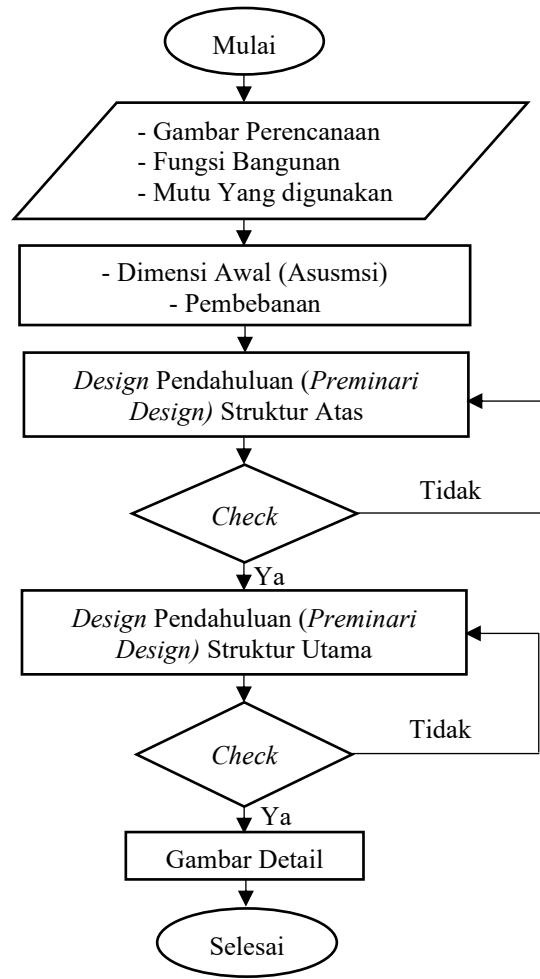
Mulai

- Gambar Perencanaan
- Fungsi Bangunan
- Mutu Yang digunakan

- Dimensi Awal (Asusmsi)
- Pembebanan

Design Pendahuluan (Preminari Design) Struktur Atas

Check

Tidak

Ya

Design Pendahuluan (Preminari Design) Struktur Utama

Check

Tidak

Ya

Gambar Detail

Selesai